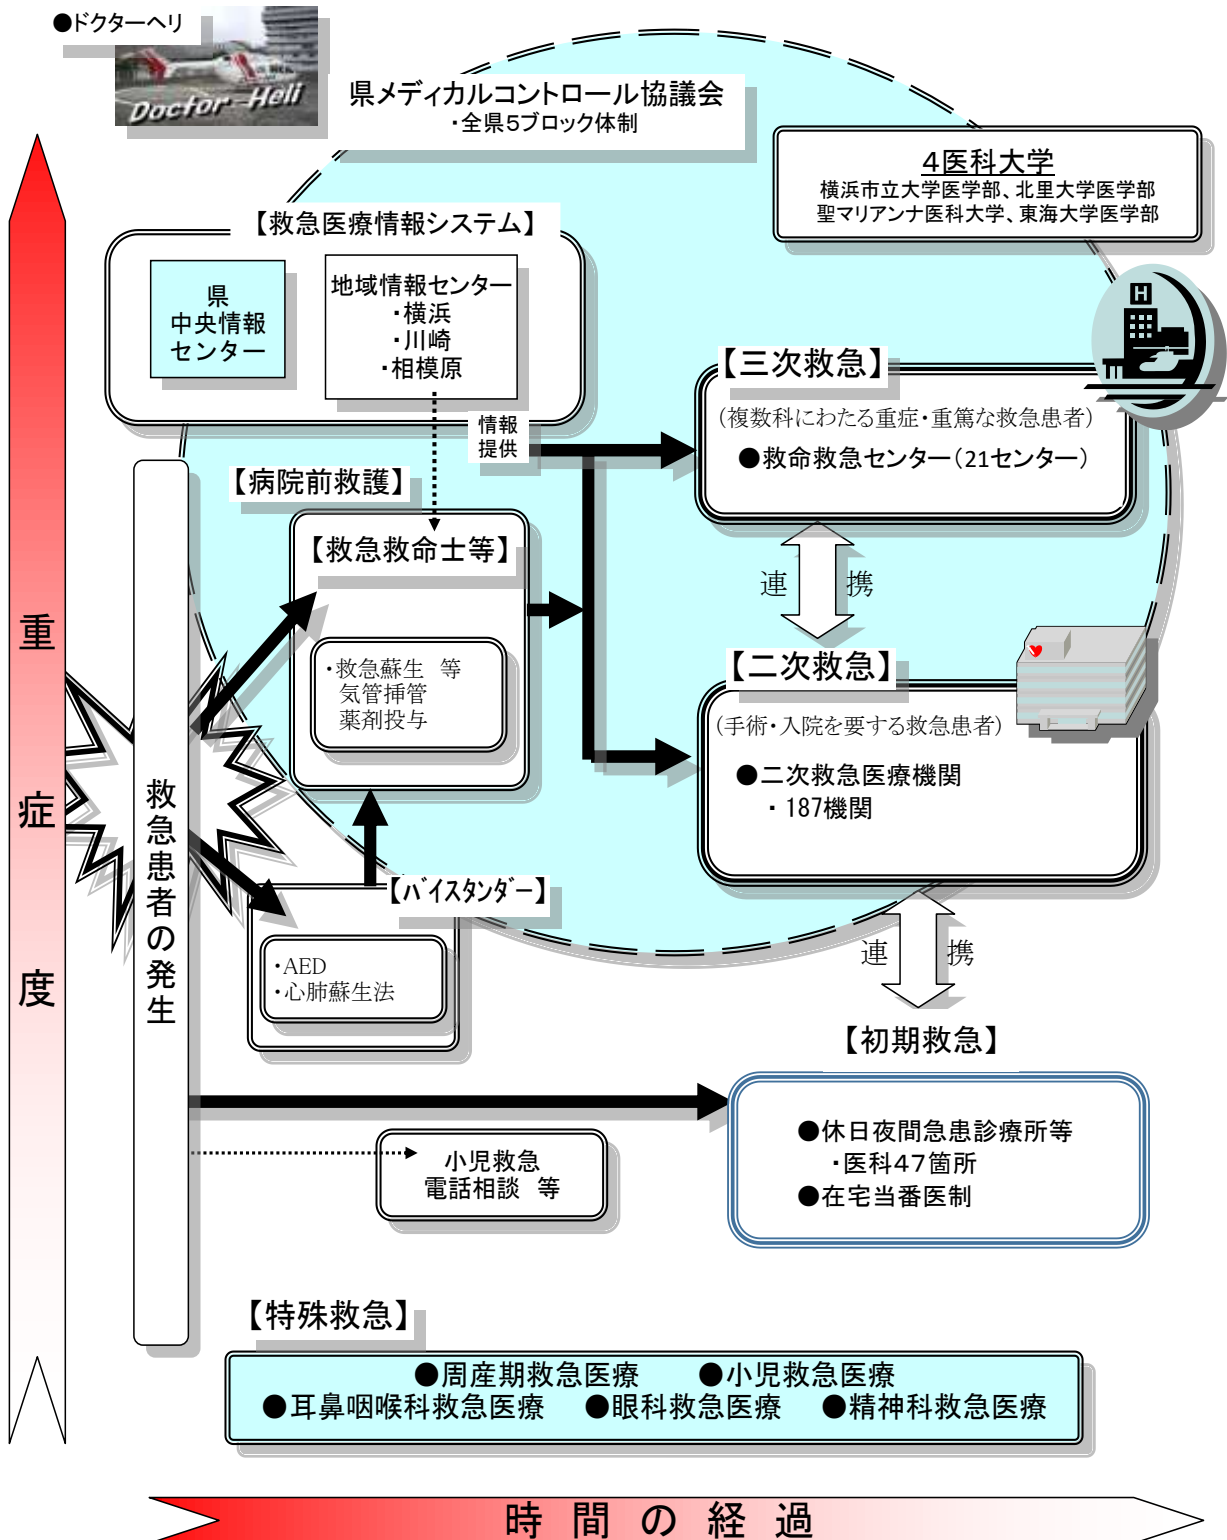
●ドクターヘリ

Doctor-Heli

県メディカルコントロール協議会
・全県5ブロック体制

4医科大学
横浜市立大学医学部、北里大学医学部
聖マリアンナ医科大学、東海大学医学部

【救急医療情報システム】

県
中央情報
センター

地域情報センター
・横浜
・川崎
・相模原

情報
提供

【三次救急】
(複数科にわたる重症・重篤な救急患者)
●救命救急センター(21センター)

連　携

【病院前救護】

【救急救命士等】

・救急蘇生　等
気管挿管
薬剤投与

【二次救急】
(手術・入院を要する救急患者)
●二次救急医療機関
・187機関

重
症
度

救急患者の発生

【バイスタンダー】

・AED
・心肺蘇生法

連　携

【初期救急】

●休日夜間急患診療所等
・医科47箇所
●在宅当番医制

小児救急
電話相談　等

【特殊救急】

●周産期救急医療　●小児救急医療
●耳鼻咽喉科救急医療　●眼科救急医療　●精神科救急医療

時　間　の　経　過